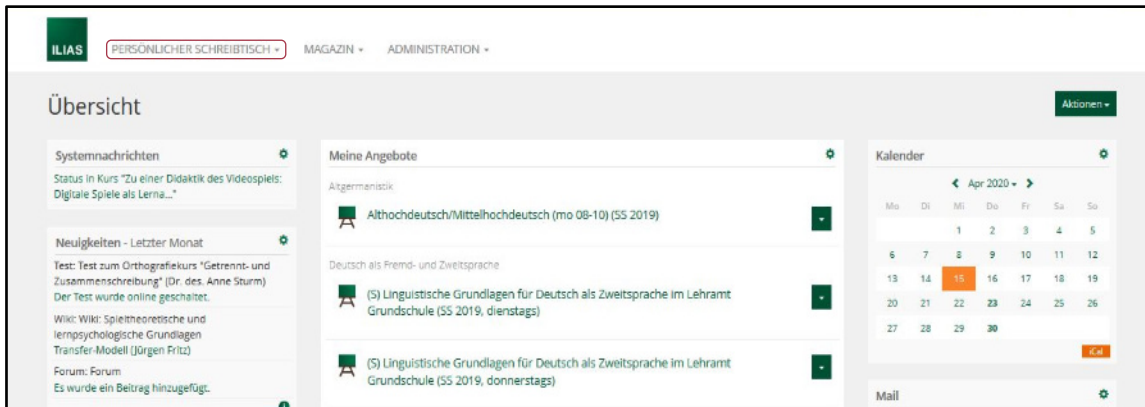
ILIAS PERSÖNLICHER SCHREIBTISCH ▾ MAGAZIN ▾ ADMINISTRATION ▾

Übersicht

Aktionen ▾

Systemnachrichten

Status in Kurs "Zu einer Didaktik des Videospiels: Digitale Spiele als Lerna..."

Neuigkeiten - Letzter Monat

Test: Test zum Orthografiekurs "Getrennt- und Zusammenschreibung" (Dr. des. Anne Sturm)
Der Test wurde online geschaltet.

Wiki: Wiki: Spieltheoretische und lernpsychologische Grundlagen Transfer-Modell (Jürgen Fritz)

Forum: Forum
Es wurde ein Beitrag hinzugefügt.

Meine Angebote

Altgermanistik

Althochdeutsch/Mittelhochdeutsch (mo 08-10) (SS 2019)

Deutsch als Fremd- und Zweitsprache

(S) Linguistische Grundlagen für Deutsch als Zweitsprache im Lehramt Grundschule (SS 2019, dienstags)

(S) Linguistische Grundlagen für Deutsch als Zweitsprache im Lehramt Grundschule (SS 2019, donnerstags)

Kalender

Apr 2020 ▾

| Mo | Di | Mi | Do | Fr | Sa | So |
|---|---|---|---|---|---|---|
| | | 1 | 2 | 3 | 4 | 5 |
| 6 | 7 | 8 | 9 | 10 | 11 | 12 |
| 13 | 14 | 15 | 16 | 17 | 18 | 19 |
| 20 | 21 | 22 | 23 | 24 | 25 | 26 |
| 27 | 28 | 29 | 30 | | | |

iCal

Mail